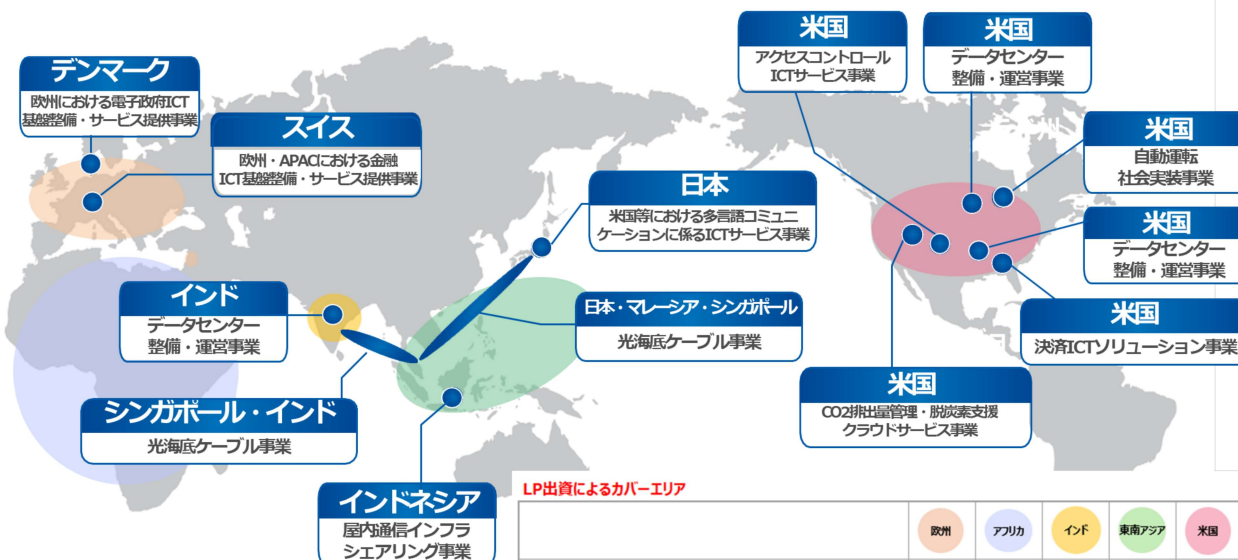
米国
アクセスコントロール
ICTサービス事業

米国
データセンター
整備・運営事業

デンマーク
欧州における電子政府ICT
基盤整備・サービス提供事業

米国
自動運転
社会実装事業

スイス
欧州・APACにおける金融
ICT基盤整備・サービス提供事業

日本
米国等における多言語コミュニケーションに係るICTサービス事業

米国
データセンター
整備・運営事業

インド
データセンター
整備・運営事業

日本・マレーシア・シンガポール
光海底ケーブル事業

米国
決済ICTソリューション事業

米国
CO2排出量管理・脱炭素支援
クラウドサービス事業

シンガポール・インド
光海底ケーブル事業

インドネシア
屋内通信インフラ
シェアリング事業

LP出資によるカバーエリア

欧州　アフリカ　インド　東南アジア　米国